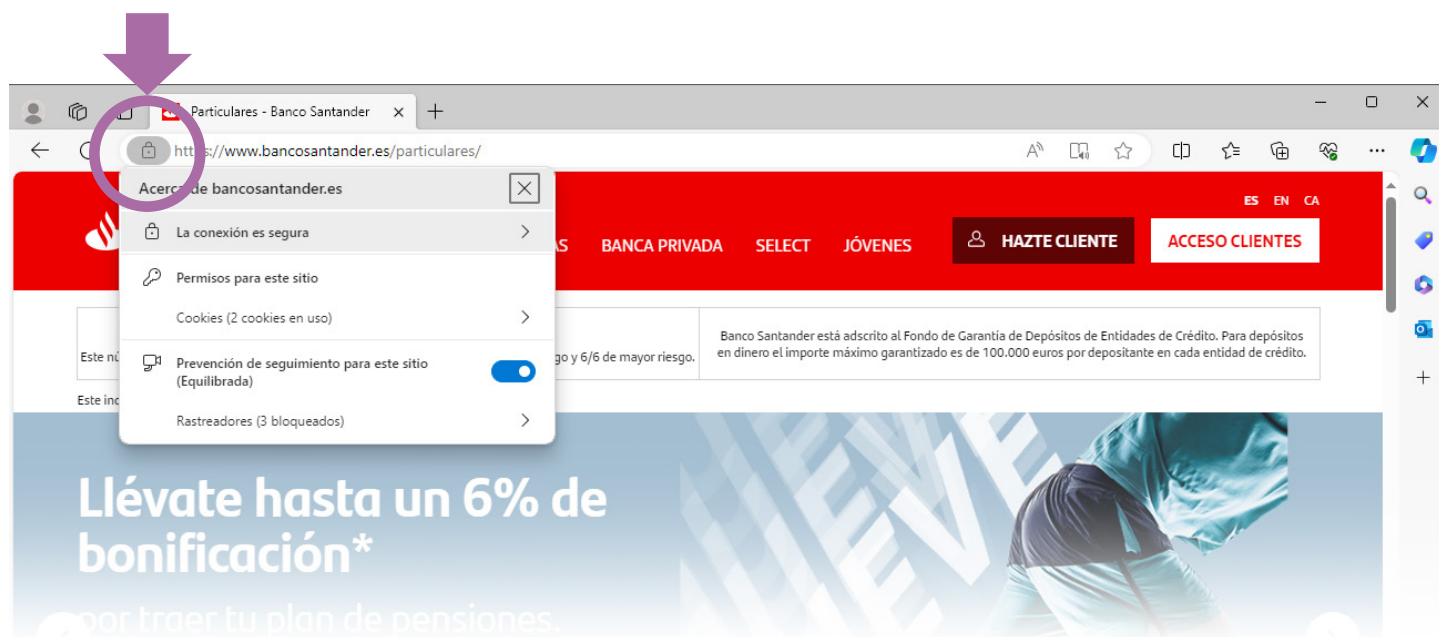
Particulares - Banco Santander

https://www.bancosantander.es/particulares/

Acerca de bancosantander.es

La conexión es segura

Permisos para este sitio

Cookies (2 cookies en uso)

Prevención de seguimiento para este sitio (Equilibrada)

Rastreadores (3 bloqueados)

ES EN CA

AS BANCA PRIVADA SELECT JÓVENES

HAZTE CLIENTE

ACCESO CLIENTES

Este nú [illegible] go y 6/6 de mayor riesgo.

Banco Santander está adscrito al Fondo de Garantía de Depósitos de Entidades de Crédito. Para depósitos en dinero el importe máximo garantizado es de 100.000 euros por depositante en cada entidad de crédito.

Este ind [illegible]

Llévate hasta un 6% de bonificación*

por traer tu plan de pensiones.